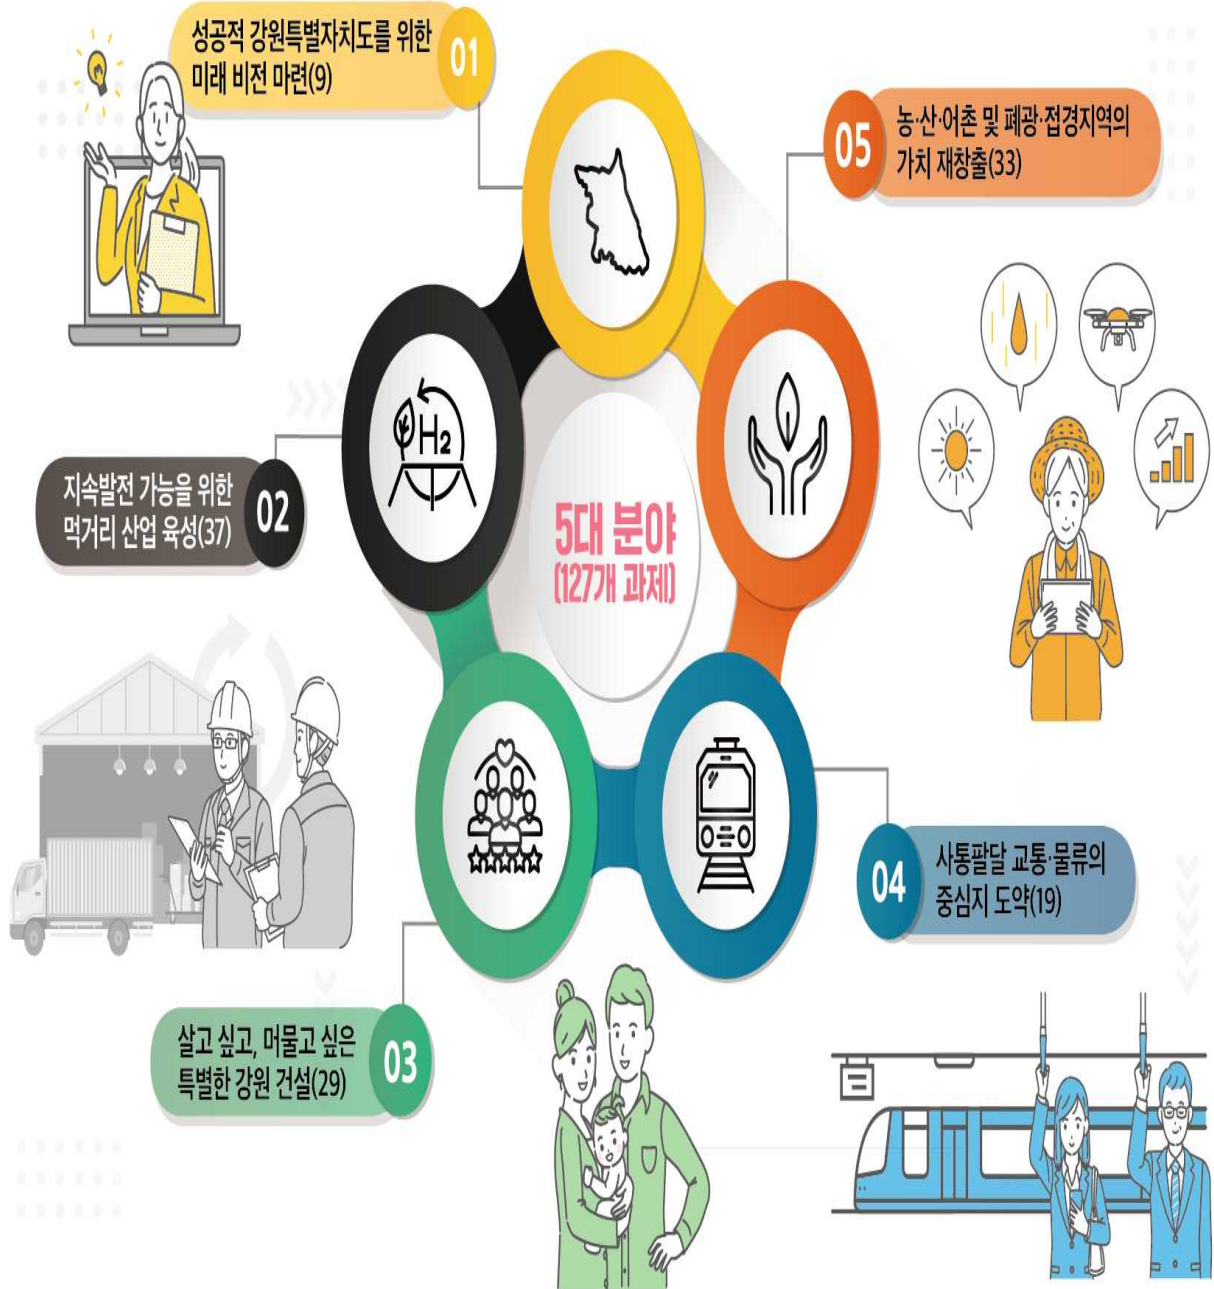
성공적 강원특별자치도를 위한 미래 비전 마련(9) 01

05 농·산·어촌 및 폐광·접경지역의 가치 재창출(33)

$H_2$

지속발전 가능을 위한 먹거리 산업 육성(37) 02

5대 분야 (127개 과제)

04 사통팔달 교통·물류의 중심지 도약(19)

살고 싶고, 머물고 싶은 특별한 강원 건설(29) 03